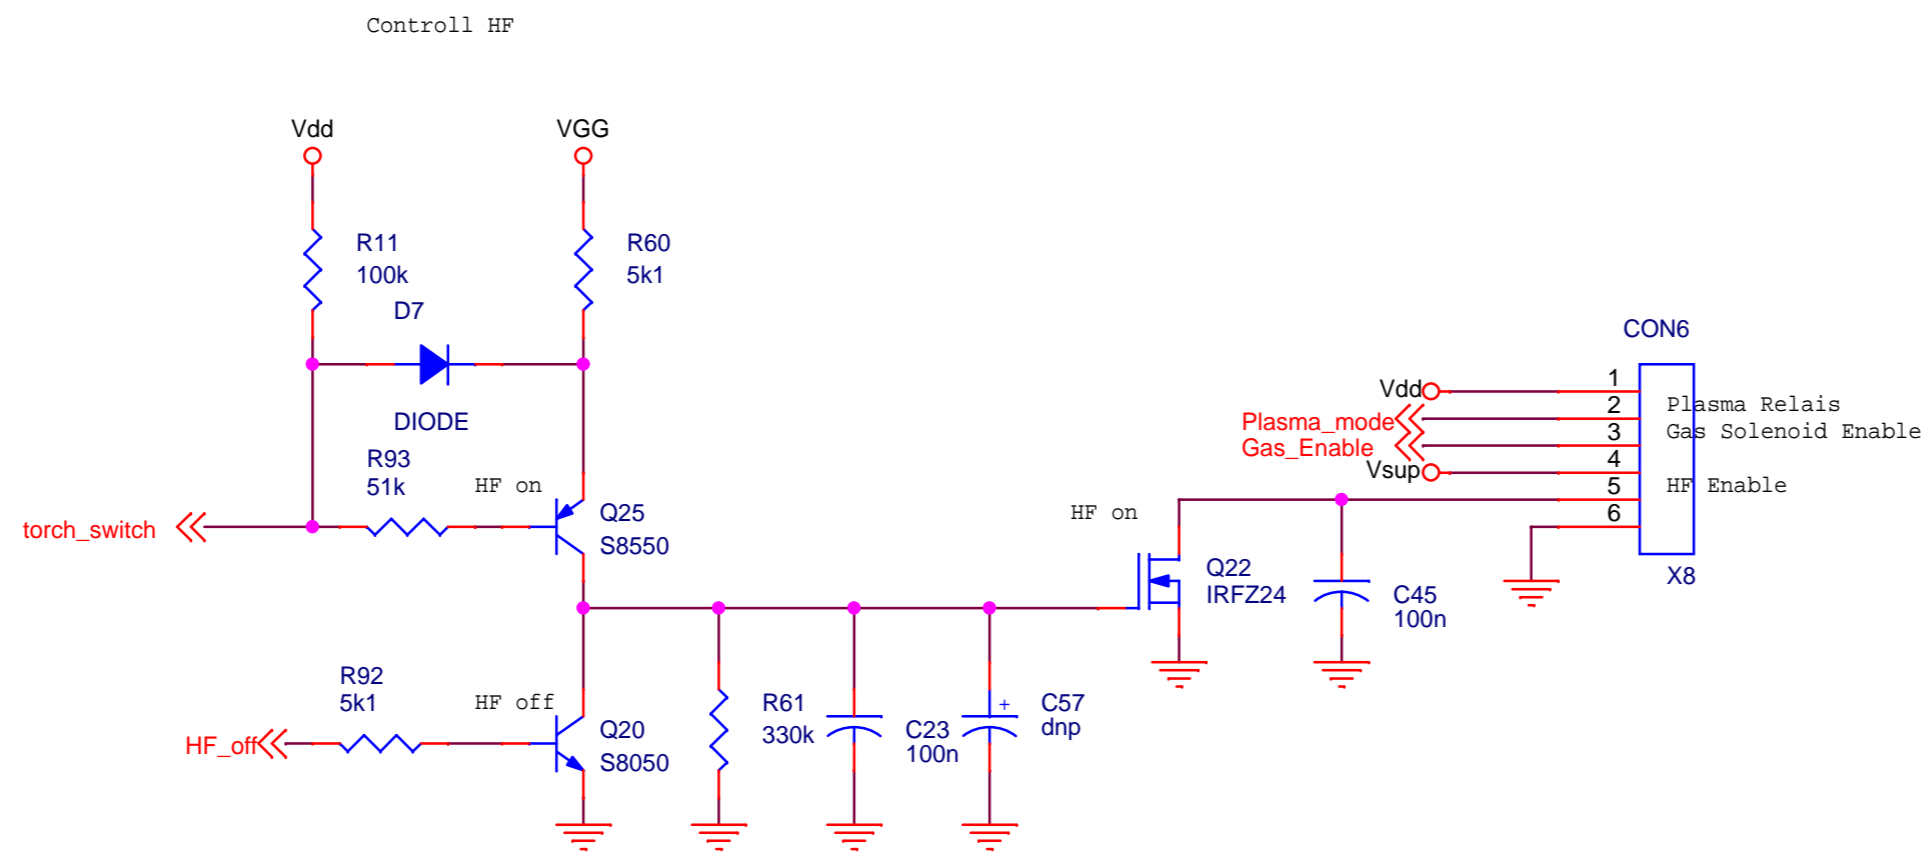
Controll HF

Vdd

VGG

R11
100k

R60
5k1

D7

DIODE

R93
51k

HF on

Q25
S8550

torch_switch

CON6

Vdd
Plasma_mode
Gas_Enable
Vsup

1
2
3
4
5
6

Plasma Relais
Gas Solenoid Enable

HF Enable

X8

HF on

Q22
IRFZ24

C45
100n

R92
5k1

HF off

Q20
S8050

HF_off

R61
330k

C23
100n

+

C57
dnp